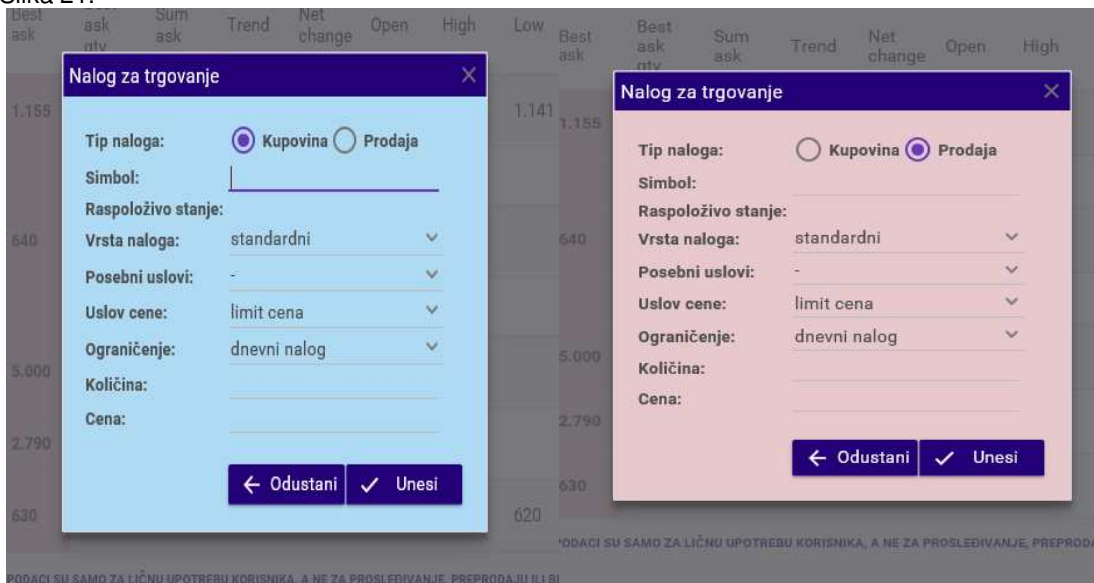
Slika 21.

Best ask | ask qty | Sum ask | Trend | Net change | Open | High | Low

Nalog za trgovanje ×

1.155 | 1.141

Tip naloga: Kupovina Prodaja

Simbol:

Raspoloživo stanje:

640

Vrsta naloga: standardni

Posebni uslovi: -

Uslov cene: limit cena

Ograničenje: dnevni nalog

5.000

Količina:

Cena:

2.790

← Odustani ✓ Unesi

630 | 620

PODACI SU SAMO ZA LIČNU UPOTREBU KORISNIKA, A NE ZA PROSLEĐIVANJE, PREPRODAJU ILI SI

Best ask | Best ask qty | Sum ask | Trend | Net change | Open | High

Nalog za trgovanje ×

1.155

Tip naloga: Kupovina Prodaja

Simbol:

Raspoloživo stanje:

640

Vrsta naloga: standardni

Posebni uslovi: -

Uslov cene: limit cena

Ograničenje: dnevni nalog

5.000

Količina:

Cena:

2.790

← Odustani ✓ Unesi

630

PODACI SU SAMO ZA LIČNU UPOTREBU KORISNIKA, A NE ZA PROSLEĐIVANJE, PREPRODA